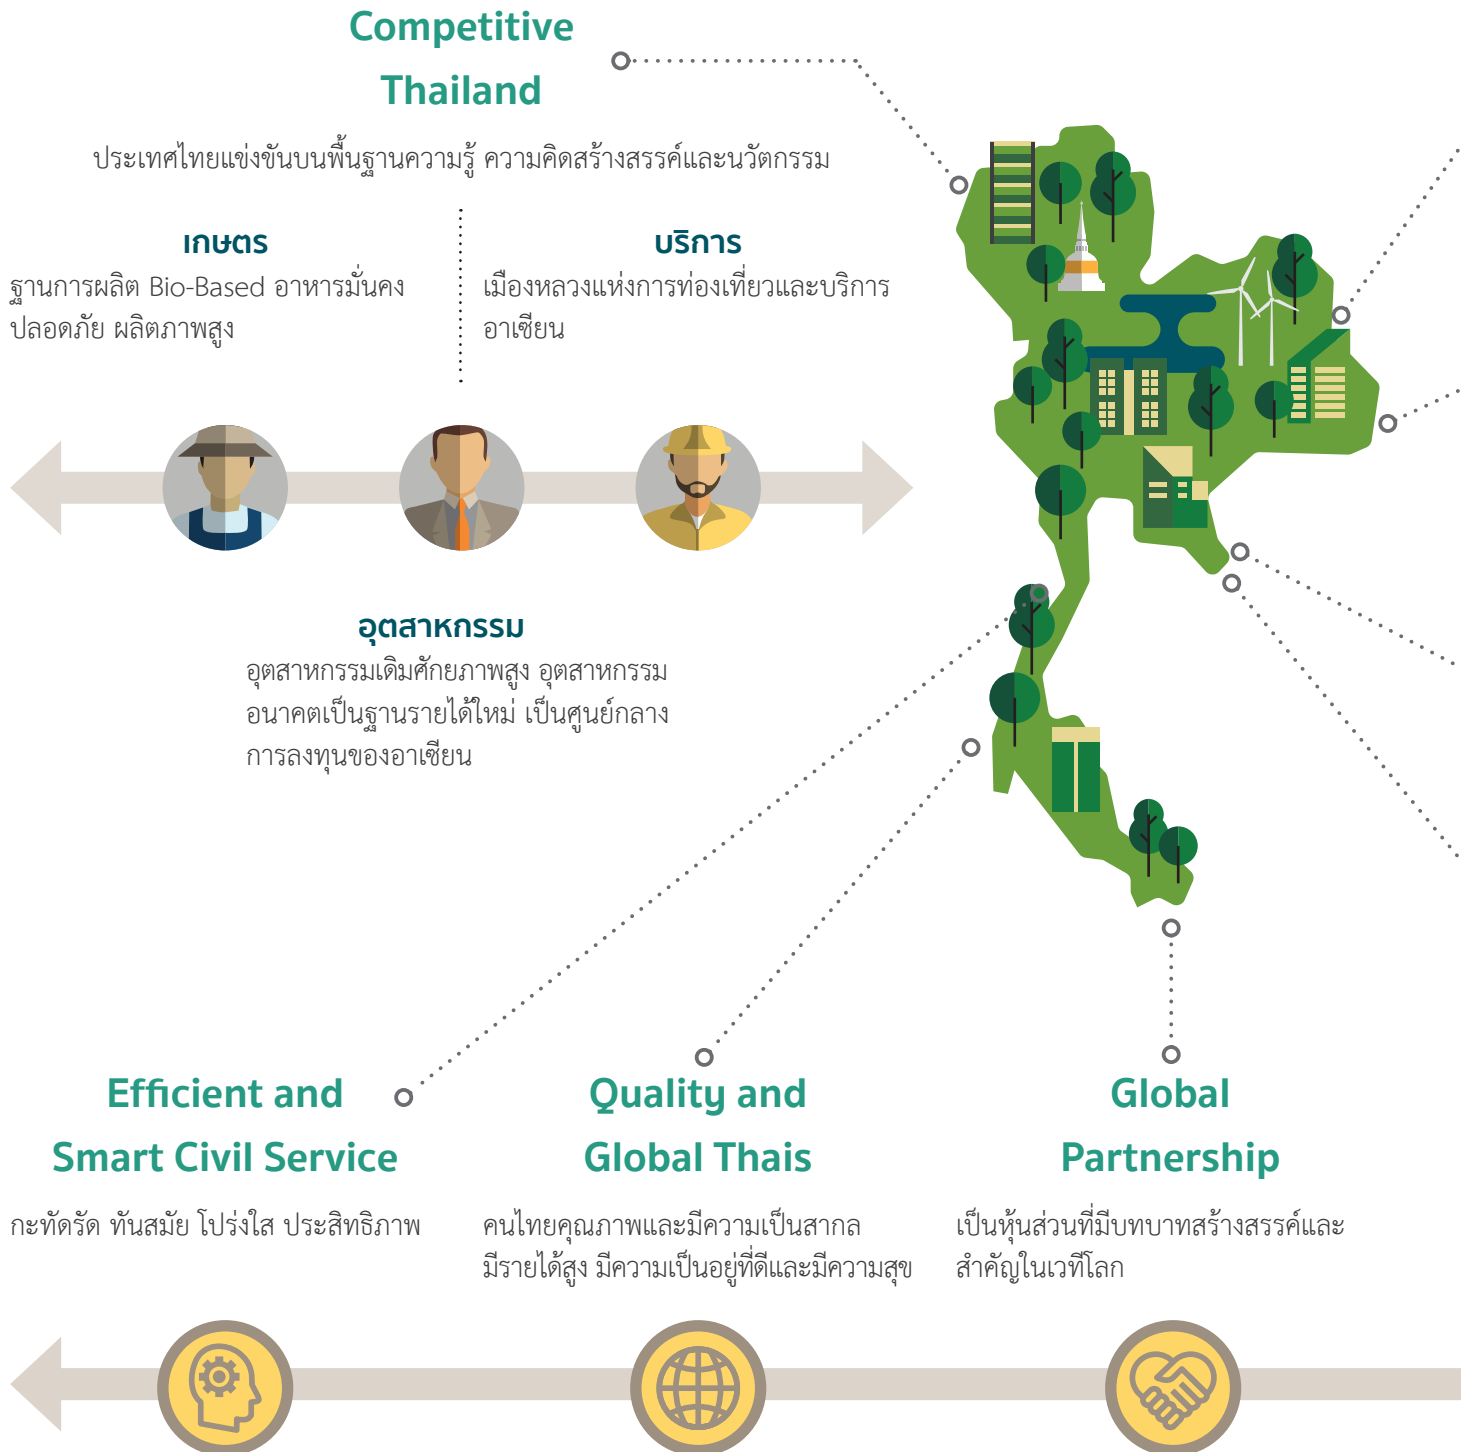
Competitive Thailand

ประเทศไทยแข่งขันบนพื้นฐานความรู้ ความคิดสร้างสรรค์และนวัตกรรม

เกษตร
ฐานการผลิต Bio-Based อาหารมั่นคง ปลอดภัย ผลิตภาพสูง

บริการ
เมืองหลวงแห่งการท่องเที่ยวและบริการอาเซียน

อุตสาหกรรม
อุตสาหกรรมเดิมศักยภาพสูง อุตสาหกรรมอนาคตเป็นฐานรายได้ใหม่ เป็นศูนย์กลางการลงทุนของอาเซียน

Efficient and Smart Civil Service

กะทัดรัด ทันสมัย โปร่งใส ประสิทธิภาพ

Quality and Global Thais

คนไทยคุณภาพและมีความเป็นสากล มีรายได้สูง มีความเป็นอยู่ที่ดีและมีความสุข

Global Partnership

เป็นหุ้นส่วนที่มีบทบาทสร้างสรรค์และสำคัญในเวทีโลก